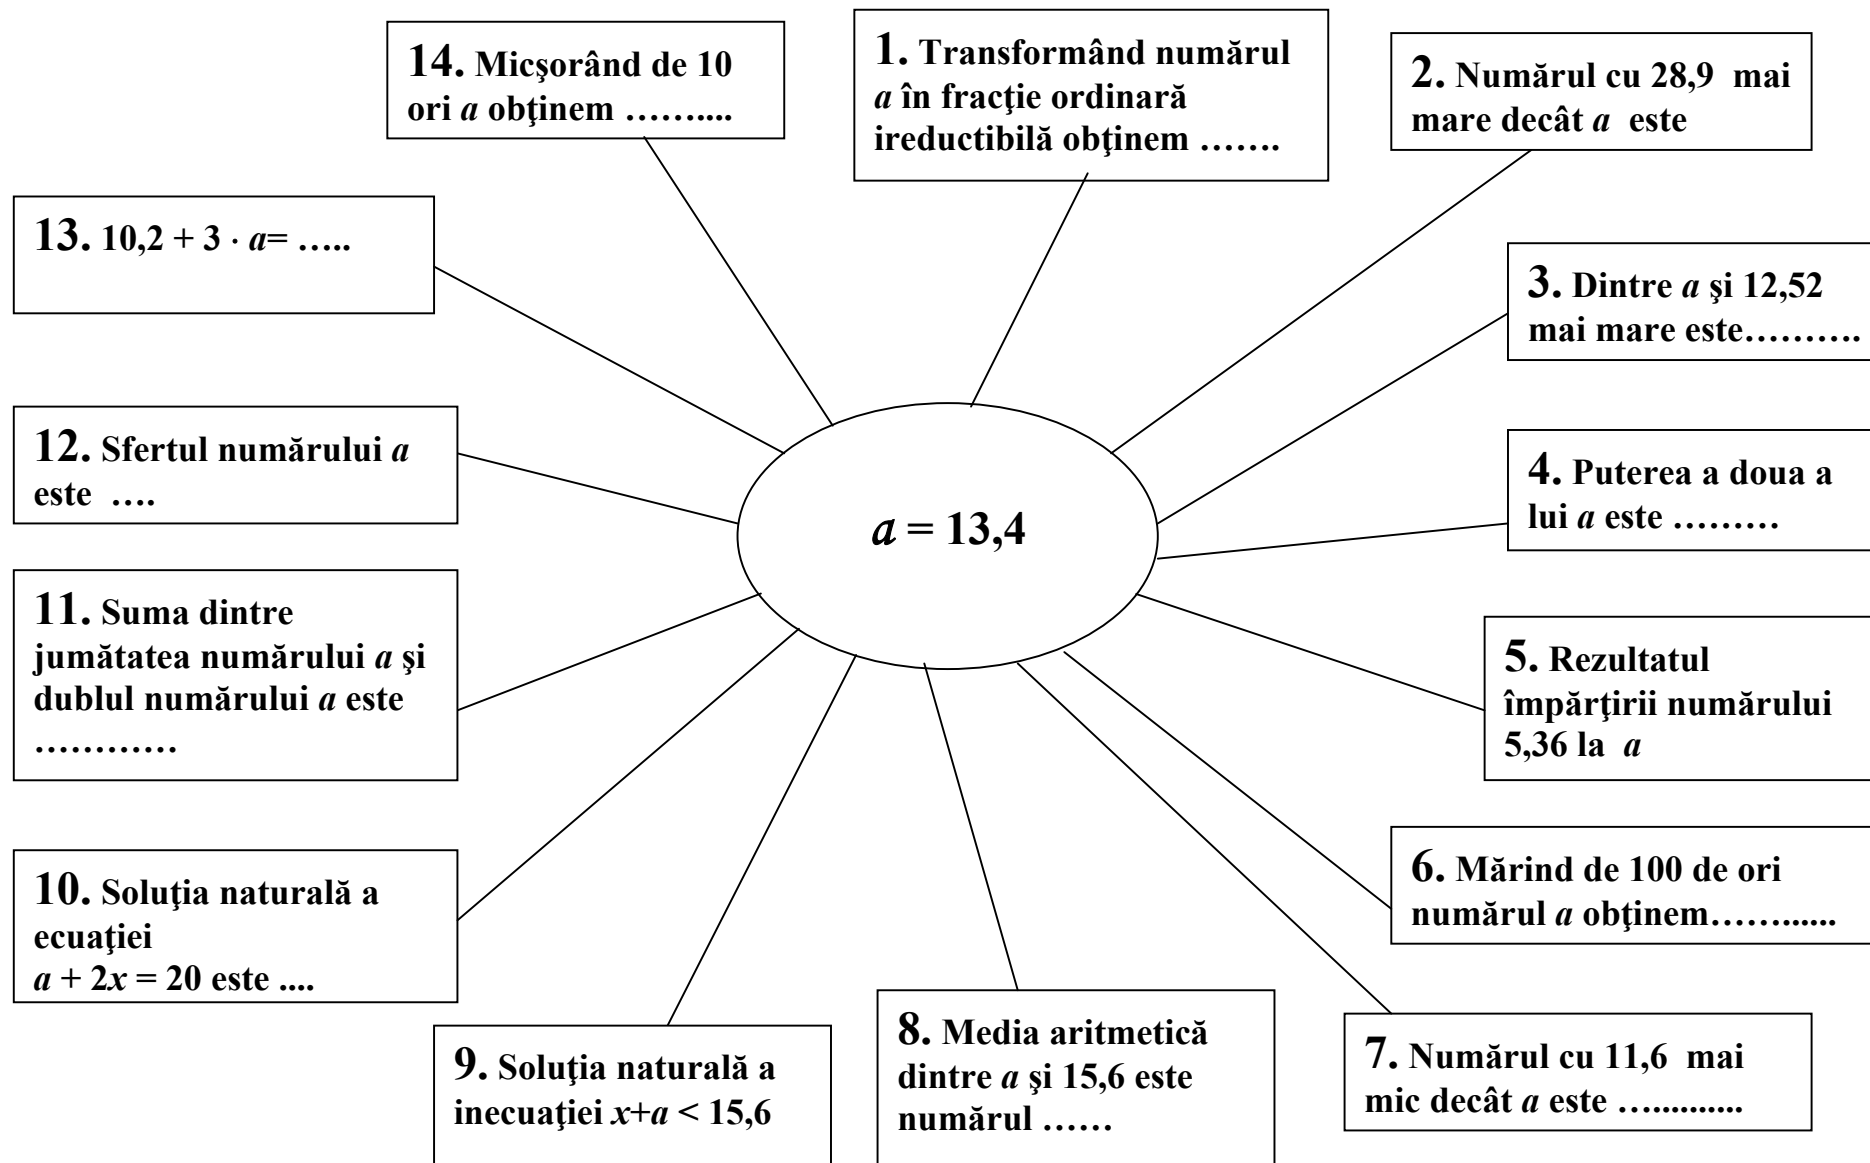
$a = 13,4$

1. Transformând numărul $a$ în fracţie ordinară ireductibilă obţinem …….

2. Numărul cu 28,9 mai mare decât $a$ este

3. Dintre $a$ şi 12,52 mai mare este……….

4. Puterea a doua a lui $a$ este ………

5. Rezultatul împărţirii numărului 5,36 la $a$

6. Mărind de 100 de ori numărul $a$ obţinem……......

7. Numărul cu 11,6 mai mic decât $a$ este …..........

8. Media aritmetică dintre $a$ şi 15,6 este numărul ……

9. Soluţia naturală a inecuaţiei $x+a < 15,6$

10. Soluţia naturală a ecuaţiei $a + 2x = 20$ este ....

11. Suma dintre jumătatea numărului $a$ şi dublul numărului $a$ este …………

12. Sfertul numărului $a$ este ….

13. $10,2 + 3 \cdot a =$ …..

14. Micşorând de 10 ori $a$ obţinem ……....